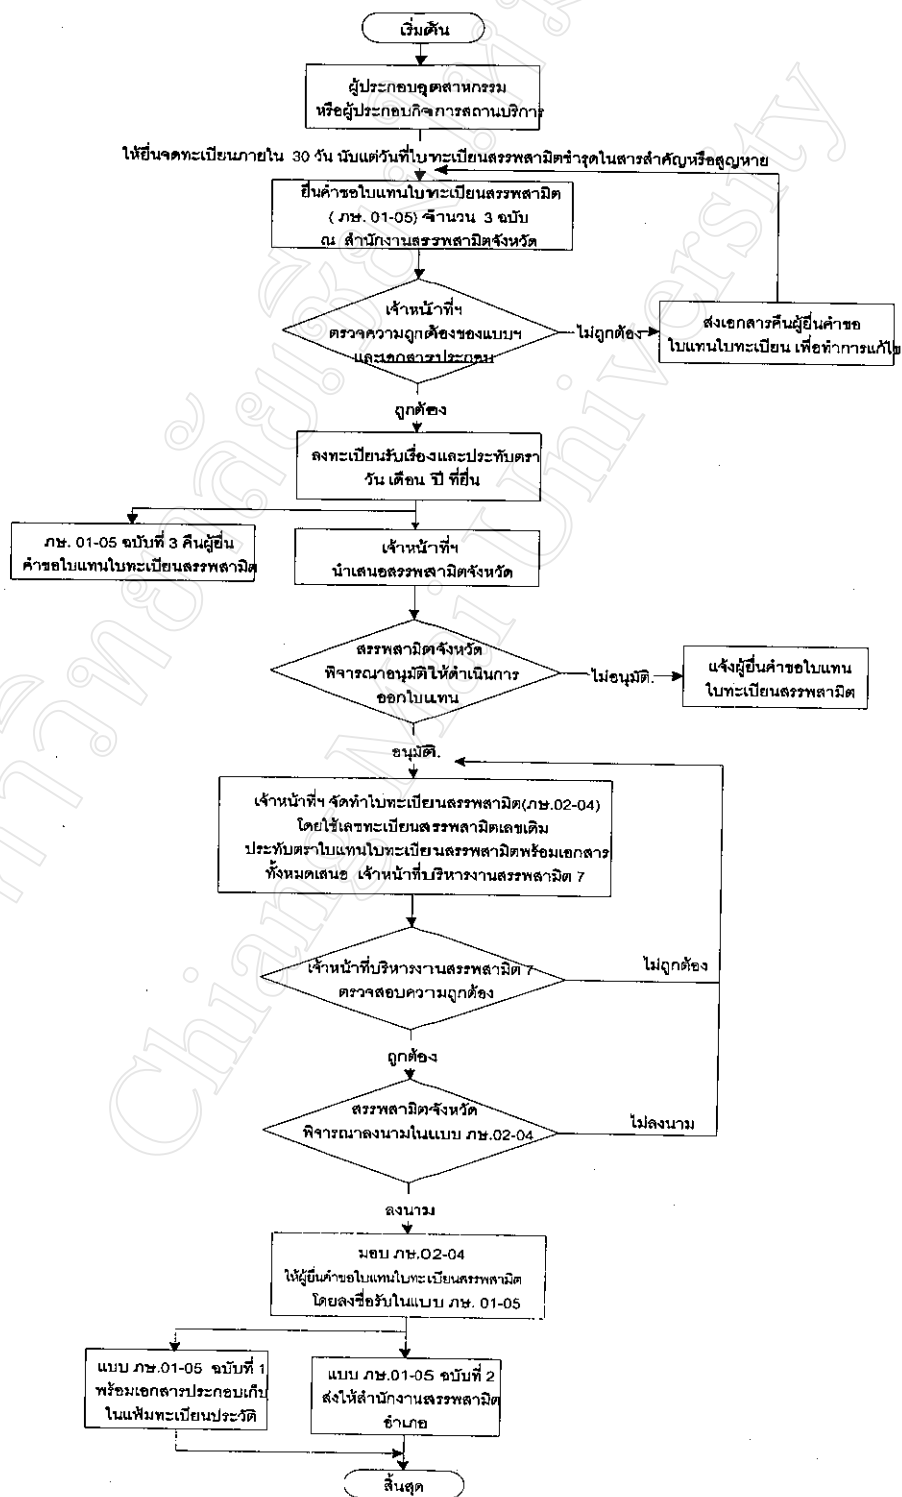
เริ่มต้น

ผู้ประกอบอุตสาหกรรม หรือผู้ประกอบกิจการสถานบริการ

ให้ยื่นจดทะเบียนภายใน 30 วัน นับแต่วันที่ใบทะเบียนสรรพสามิตชำรุดในสารสำคัญหรือสูญหาย

ยื่นคำขอใบแทนใบทะเบียนสรรพสามิต (ภษ. 01-05) จำนวน 3 ฉบับ ณ สำนักงานสรรพสามิตจังหวัด

เจ้าหน้าที่ฯ ตรวจความถูกต้องของแบบฯ และเอกสารประกอบ

ไม่ถูกต้อง

ส่งเอกสารคืนผู้ยื่นคำขอ ใบแทนใบทะเบียน เพื่อทำการแก้ไข

ถูกต้อง

ลงทะเบียนรับเรื่องและประทับตรา วัน เดือน ปี ที่ยื่น

ภษ. 01-05 ฉบับที่ 3 คืนผู้ยื่นคำขอใบแทนใบทะเบียนสรรพสามิต

เจ้าหน้าที่ฯ นำเสนอสรรพสามิตจังหวัด

สรรพสามิตจังหวัด พิจารณาอนุมัติให้ดำเนินการ ออกใบแทน

ไม่อนุมัติ.

แจ้งผู้ยื่นคำขอใบแทน ในทะเบียนสรรพสามิต

อนุมัติ.

เจ้าหน้าที่ฯ จัดทำใบทะเบียนสรรพสามิต(ภษ.02-04) โดยใช้เลขทะเบียนสรรพสามิตเลขเดิม ประทับตราใบแทนใบทะเบียนสรรพสามิตพร้อมเอกสาร ทั้งหมดเสนอ เจ้าหน้าที่บริหารงานสรรพสามิต 7

เจ้าหน้าที่บริหารงานสรรพสามิต 7 ตรวจสอบความถูกต้อง

ไม่ถูกต้อง

ถูกต้อง

สรรพสามิตจังหวัด พิจารณาลงนามในแบบ ภษ.02-04

ไม่ลงนาม

ลงนาม

มอบ ภษ.02-04 ให้ผู้ยื่นคำขอใบแทนใบทะเบียนสรรพสามิต โดยลงชื่อรับในแบบ ภษ. 01-05

แบบ ภษ.01-05 ฉบับที่ 1 พร้อมเอกสารประกอบเก็บ ในแฟ้มทะเบียนประวัติ

แบบ ภษ.01-05 ฉบับที่ 2 ส่งให้สำนักงานสรรพสามิต อำเภอ

สิ้นสุด